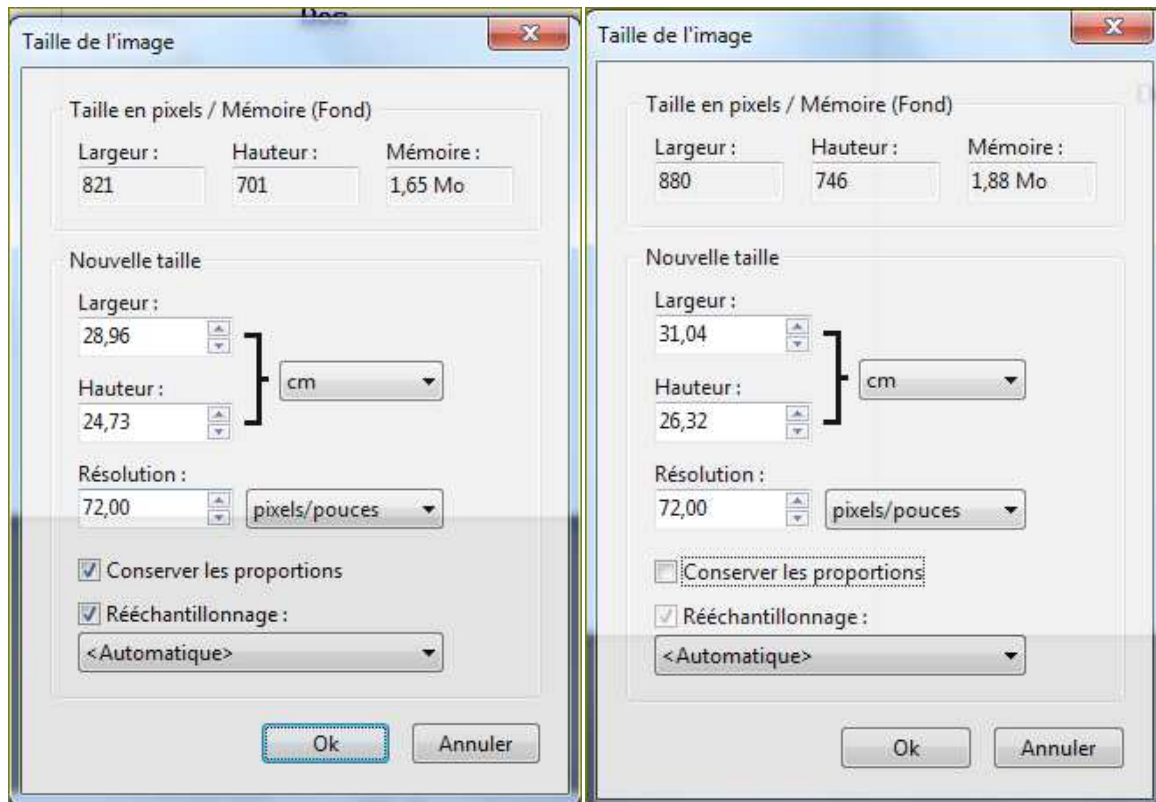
Taille de l'image

Taille en pixels / Mémoire (Fond)

Largeur : 821
Hauteur : 701
Mémoire : 1,65 Mo

Nouvelle taille

Largeur :
28,96

Hauteur :
24,73

cm

Résolution :
72,00
pixels/pouces

Conserver les proportions

Rééchantillonnage :

<Automatique>

Ok
Annuler

Taille de l'image

Taille en pixels / Mémoire (Fond)

Largeur : 880
Hauteur : 746
Mémoire : 1,88 Mo

Nouvelle taille

Largeur :
31,04

Hauteur :
26,32

cm

Résolution :
72,00
pixels/pouces

Conserver les proportions

Rééchantillonnage :

<Automatique>

Ok
Annuler